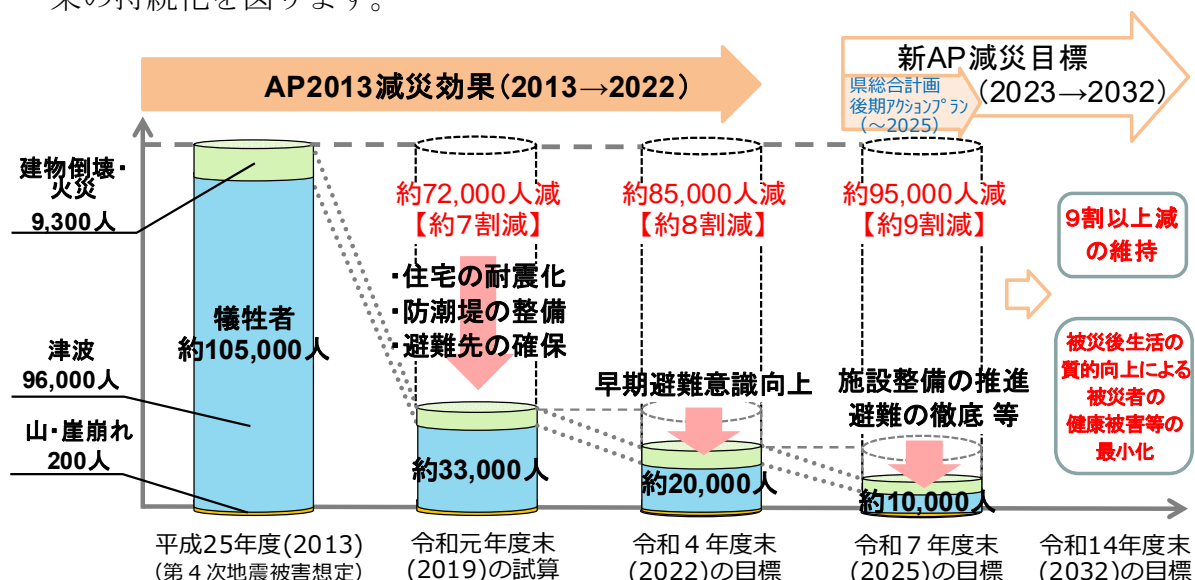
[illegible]

新AP減災目標
(2023→2032)

AP2013減災効果(2013→2022)

県総合計画
後期アクションプラン
(～2025)

建物倒壊・火災
9,300人

津波
96,000人

山・崖崩れ
200人

犠牲者
約105,000人

約72,000人減
【約7割減】

・住宅の耐震化
・防潮堤の整備
・避難先の確保

約33,000人

約85,000人減
【約8割減】

早期避難意識向上

約20,000人

約95,000人減
【約9割減】

施設整備の推進
避難の徹底 等

約10,000人

9割以上減
の維持

被災後生活の
質的向上による
被災者の
健康被害等の
最小化

平成25年度(2013)
(第４次地震被害想定)

令和元年度末
(2019)の試算

令和４年度末
(2022)の目標

令和７年度末
(2025)の目標

令和14年度末
(2032)の目標